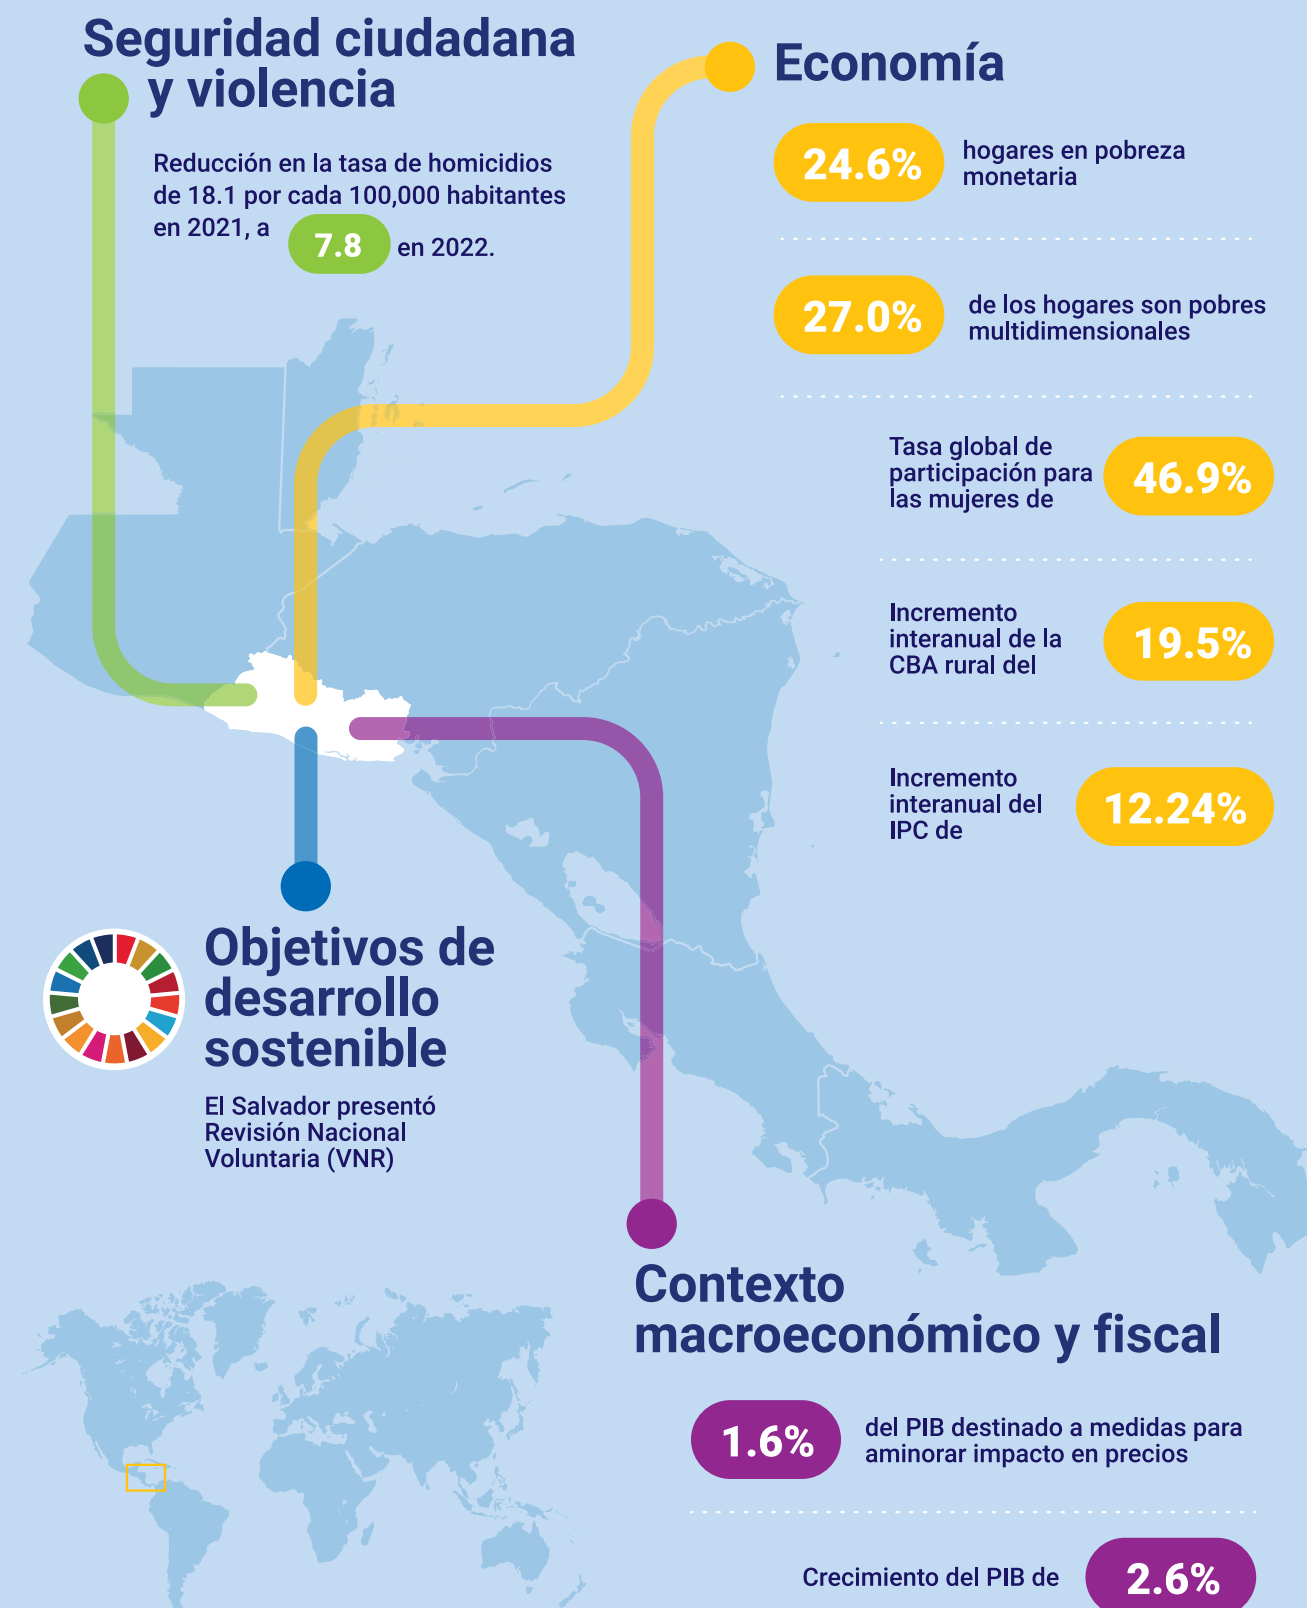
Seguridad ciudadana y violencia

Reducción en la tasa de homicidios de 18.1 por cada 100,000 habitantes en 2021, a 7.8 en 2022.

Economía

24.6% hogares en pobreza monetaria

27.0% de los hogares son pobres multidimensionales

Tasa global de participación para las mujeres de 46.9%

Incremento interanual de la CBA rural del 19.5%

Incremento interanual del IPC de 12.24%

Objetivos de desarrollo sostenible

El Salvador presentó Revisión Nacional Voluntaria (VNR)

Contexto macroeconómico y fiscal

1.6% del PIB destinado a medidas para aminorar impacto en precios

Crecimiento del PIB de 2.6%